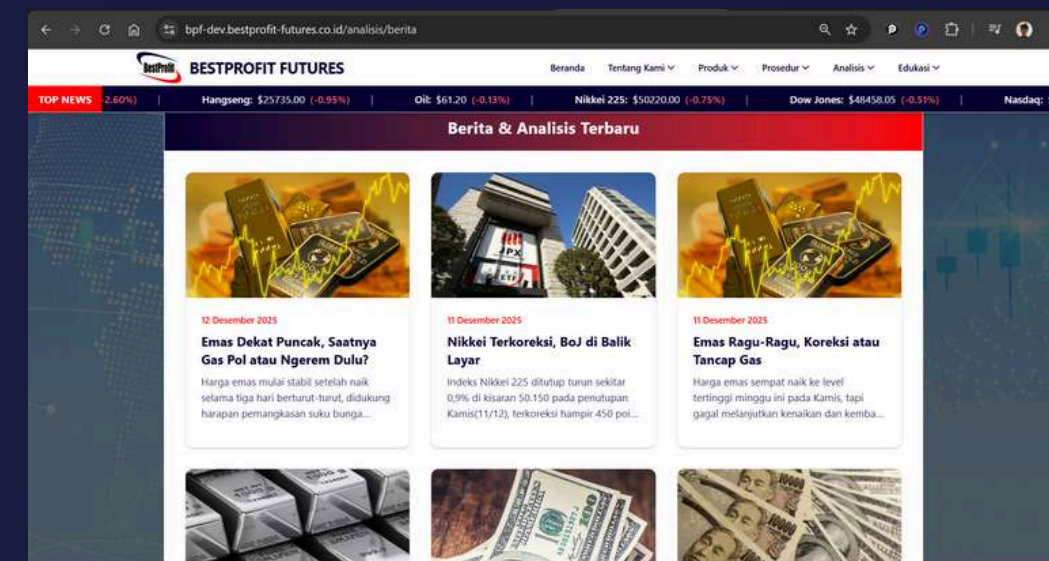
bpf-dev.bestprofit-futures.co.id/analisis/berita

BestProfit BESTPROFIT FUTURES

Beranda Tentang Kami Produk Prosedur Analisis Edukasi

TOP NEWS -2.60%) | Hangseng: $25735.00 (-0.95%) | Oil: $61.20 (-0.13%) | Nikkei 225: $50220.00 (-0.75%) | Dow Jones: $48458.05 (-0.51%) | Nasdaq:

Berita & Analisis Terbaru

12 Desember 2025

Emas Dekat Puncak, Saatnya Gas Pol atau Ngerem Dulu?

Harga emas mulai stabil setelah naik selama tiga hari berturut-turut, didukung harapan pemangkasan suku bunga...

11 Desember 2025

Nikkei Terkoreksi, BoJ di Balik Layar

Indeks Nikkei 225 ditutup turun sekitar 0,9% di kisaran 50.150 pada penutupan Kamis(11/12), terkoreksi hampir 450 poi...

11 Desember 2025

Emas Ragu-Ragu, Koreksi atau Tancap Gas

Harga emas sempat naik ke level tertinggi minggu ini pada Kamis, tapi gagal melanjutkan kenaikan dan kemba...